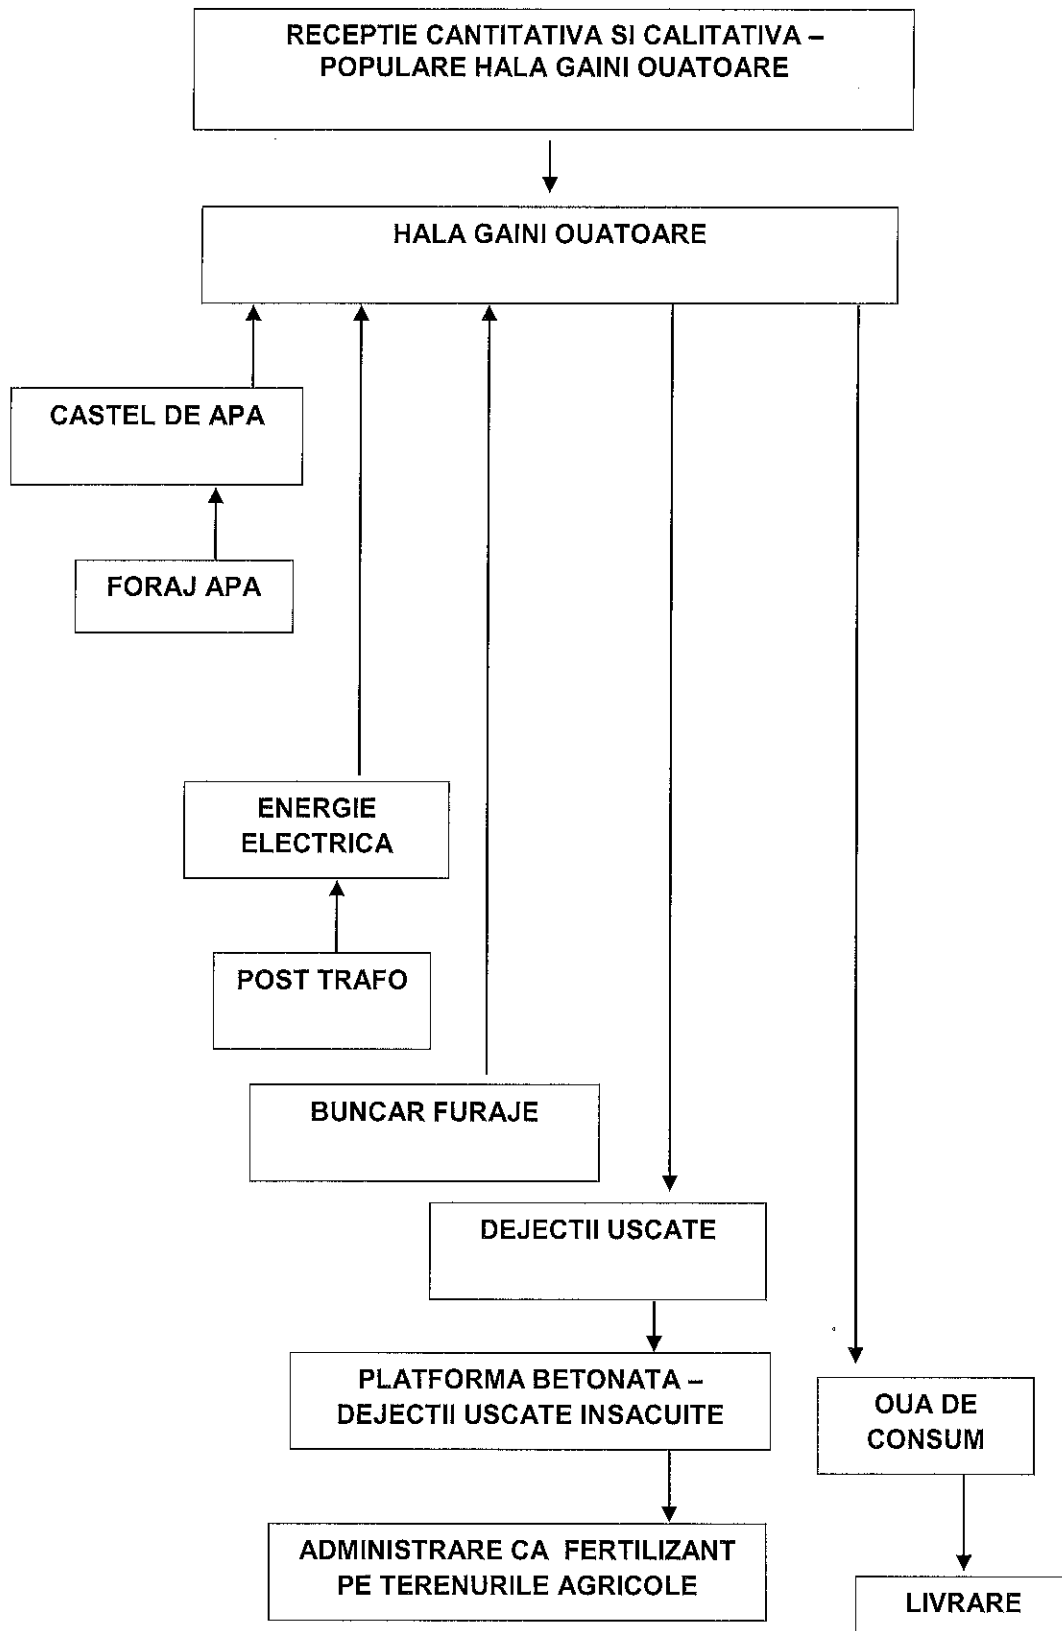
RECEPTIE CANTITATIVA SI CALITATIVA – POPULARE HALA GAINI OUATOARE

HALA GAINI OUATOARE

CASTEL DE APA

FORAJ APA

ENERGIE ELECTRICA

POST TRAFO

BUNCAR FURAJE

DEJECTII USCATE

PLATFORMA BETONATA – DEJECTII USCATE INSACUITE

OUA DE CONSUM

ADMINISTRARE CA FERTILIZANT PE TERENURILE AGRICOLE

LIVRARE